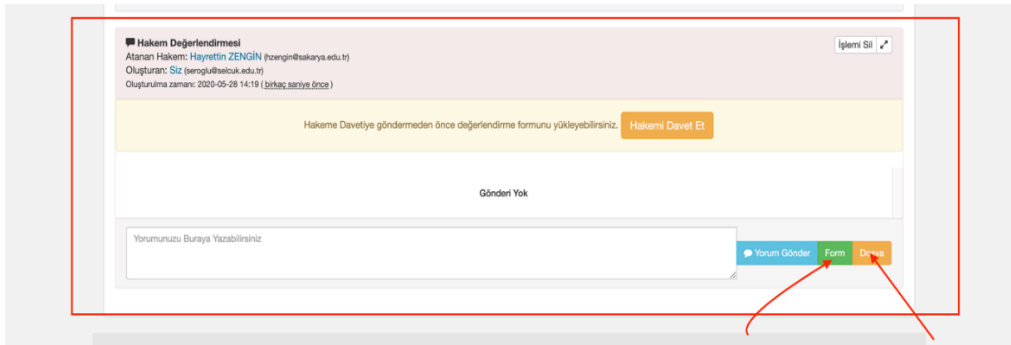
Hakem Değerlendirmesi
Atanan Hakem: Hayrettin ZENGİN (hzengin@sakarya.edu.tr)
Oluşturan: Siz (seroglu@selcuk.edu.tr)
Oluşturulma zamanı: 2020-05-28 14:19 ( birkaç saniye önce )

İşlemi Sil

Hakeme Davetiye göndermeden önce değerlendirme formunu yükleyebilirsiniz. Hakemi Davet Et

Gönderi Yok

Yorumunuzu Buraya Yazabilirsiniz

Yorum Gönder Form Dosya